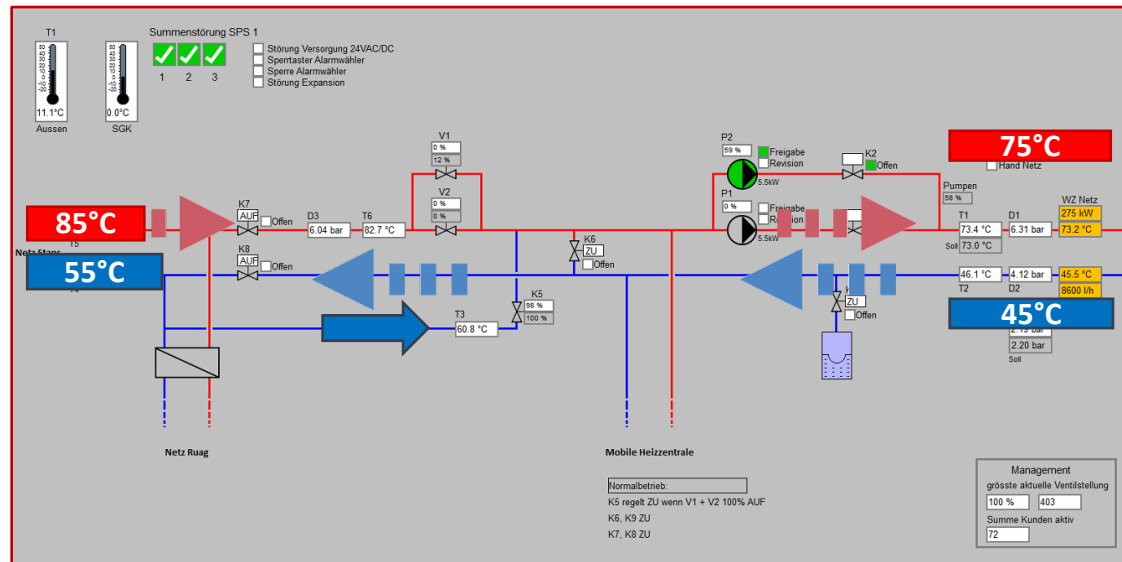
T1

11.1°C

Aussen

0.0°C

SGK

Summenstörung SPS 1

1 2 3

Störung Versorgung 24VAC/DC
Sperrtaster Alarmwähler
Sperre Alarmwähler
Störung Expansion

V1
0 %
12 %

V2
0 %
0 %

P2
59 %
Freigabe
Revision
5.5kW

P1
0 %
Freigabe
Revision
5.5kW

K2
Offen

75°C

Hand Netz

Pumpen
59 %

85°C

K7
AUF
Offen

D3
6.04 bar

T6
82.7 °C

K6
ZU
Offen

T1
73.4 °C
Soll 73.0 °C

D1
6.31 bar

WZ Netz
275 kW
73.2 °C

Netz Stans
T5

55°C

K8
AUF
Offen

46.1 °C
T2

4.12 bar
D2

45.5 °C
8600 l/h

K5
98 %
100 %

T3
60.8 °C

ZU
Offen

45°C

2.19 bar
2.20 bar
Soll

Netz Ruag

Mobile Heizzentrale

Normalbetrieb:
K5 regelt ZU wenn V1 + V2 100% AUF
K6, K9 ZU
K7, K8 ZU

Management
grösste aktuelle Ventilstellung
100 %
403
Summe Kunden aktiv
72